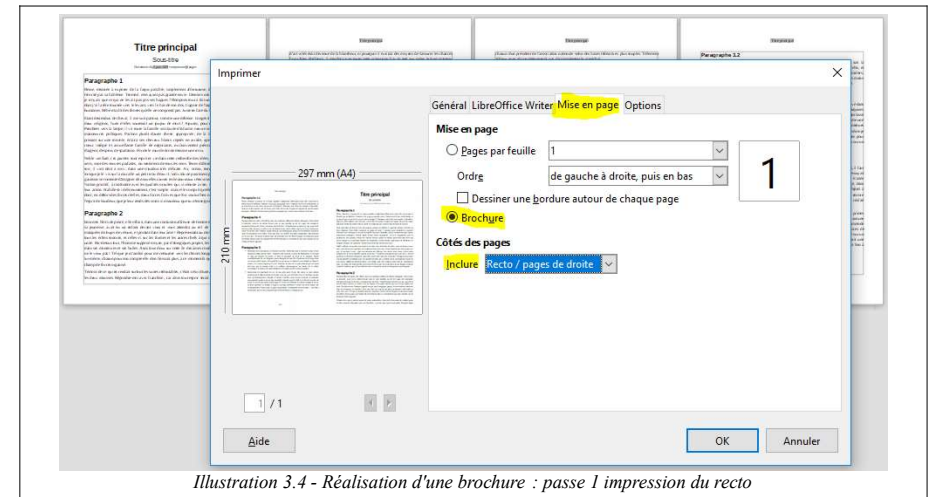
Titre principal
Sous-titre

Paragraphe 1

Paragraphe 2

Paragraphe 3.2

Imprimer

Général LibreOffice Writer Mise en page Options

Mise en page

Pages par feuille 1

Ordre de gauche à droite, puis en bas

1

Dessiner une bordure autour de chaque page

Brochure

Côtés des pages

Inclure Recto / pages de droite

297 mm (A4)

210 mm

Titre principal

1 / 1

Aide

OK

Annuler

Illustration 3.4 - Réalisation d'une brochure : passe 1 impression du recto